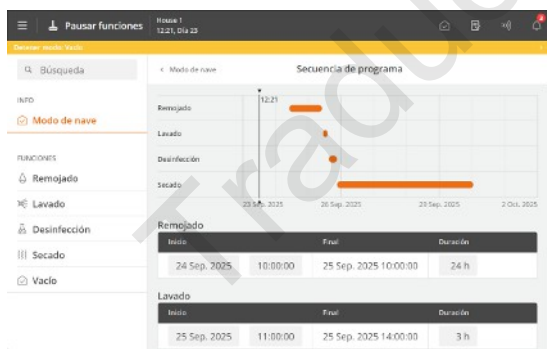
Pausar funciones
House 1
12:21, Día 23
2
Detener modo Vacío
Búsqueda
INFO
Modo de nave
FUNCIONES
Remojado
Lavado
Desinfección
Secado
Vacío
< Modo de nave
Secuencia de programa
12:21
Remojado
Lavado
Desinfección
Secado
23 Sep. 2025
26 Sep. 2025
29 Sep. 2025
2 Oct. 2025
Remojado

| Inicio | | Final | Duración |
|---|---|---|---|
| 24 Sep. 2025 | 10:00:00 | 25 Sep. 2025 10:00:00 | 24 h |

Lavado

| Inicio | | Final | Duración |
|---|---|---|---|
| 25 Sep. 2025 | 11:00:00 | 25 Sep. 2025 14:00:00 | 3 h |

Traducido